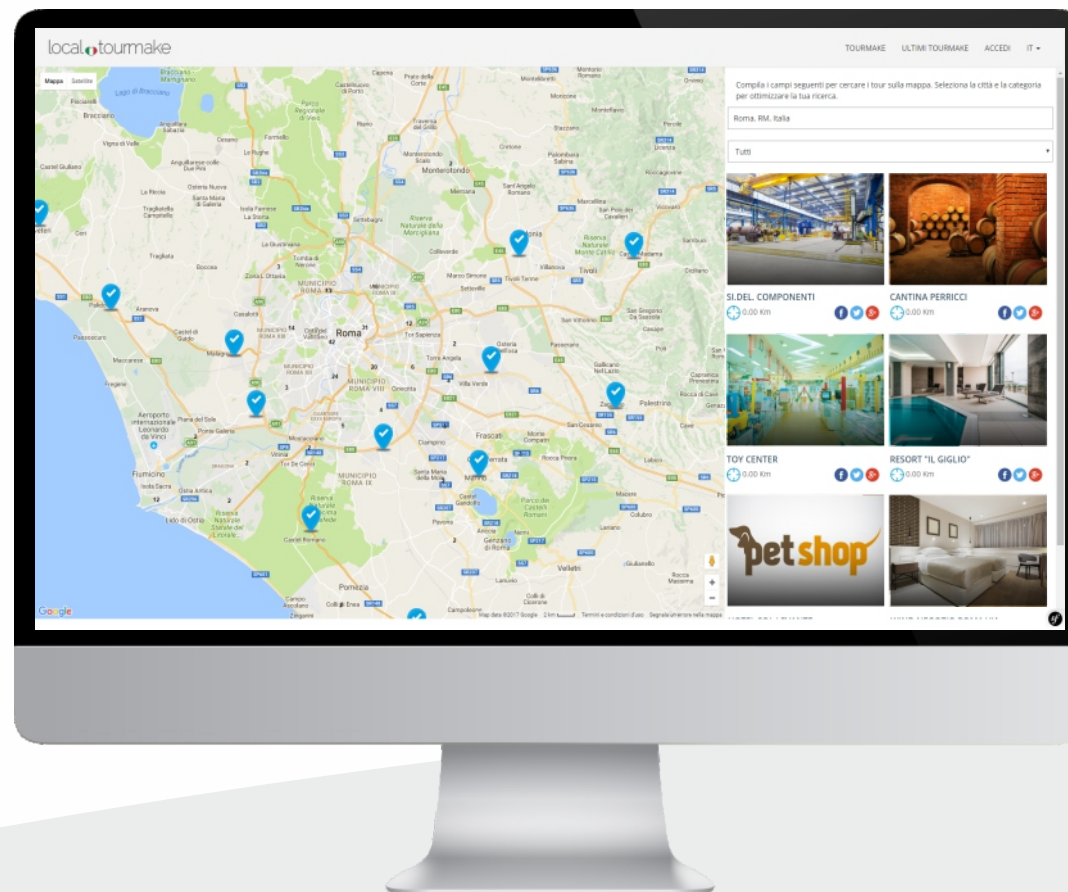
localtourmake

TOURMAKE ULTIMI TOURMAKE ACCEDI IT

Mappa Satellite

Lago di Bracciano

Bracciano

Cerveteri

Ladispoli

Fiumicino

Aeroporto Internazionale Leonardo da Vinci

Lido di Ostia

Roma

MUNICIPIO ROMA XV

MUNICIPIO ROMA III

MUNICIPIO ROMA VIII

MUNICIPIO ROMA IX

Monterotondo

Guidonia

Tivoli

Frascati

Marino

Castel Gandolfo

Genzano di Roma

Velletri

Pomezia

Ciampino

Torre Angela

Villa Verde

Palestrina

Zagarolo

Colonna

Castel Romano

Acilia

Google

Map data ©2017 Google 2 km Termini e condizioni d'uso Segnala un errore nella mappa

Compila i campi seguenti per cercare i tour sulla mappa. Seleziona la città e la categoria per ottimizzare la tua ricerca.

Roma, RM, Italia

Tutti

SI.DEL. COMPONENTI
0.00 Km

CANTINA PERRICCI
0.00 Km

TOY CENTER
0.00 Km

RESORT "IL GIGLIO"
0.00 Km

petshop